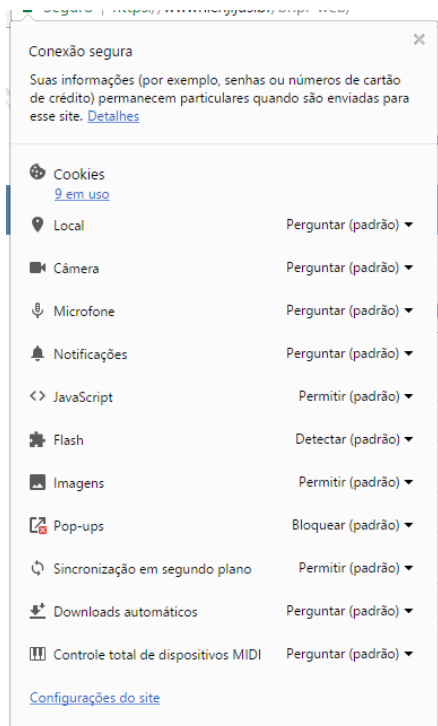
Seguro | https://www.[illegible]/BNP-Web/

Conexão segura

×

Suas informações (por exemplo, senhas ou números de cartão de crédito) permanecem particulares quando são enviadas para esse site. Detalhes

Cookies
9 em uso

Local — Perguntar (padrão)

Câmera — Perguntar (padrão)

Microfone — Perguntar (padrão)

Notificações — Perguntar (padrão)

JavaScript — Permitir (padrão)

Flash — Detectar (padrão)

Imagens — Permitir (padrão)

Pop-ups — Bloquear (padrão)

Sincronização em segundo plano — Permitir (padrão)

Downloads automáticos — Perguntar (padrão)

Controle total de dispositivos MIDI — Perguntar (padrão)

Configurações do site